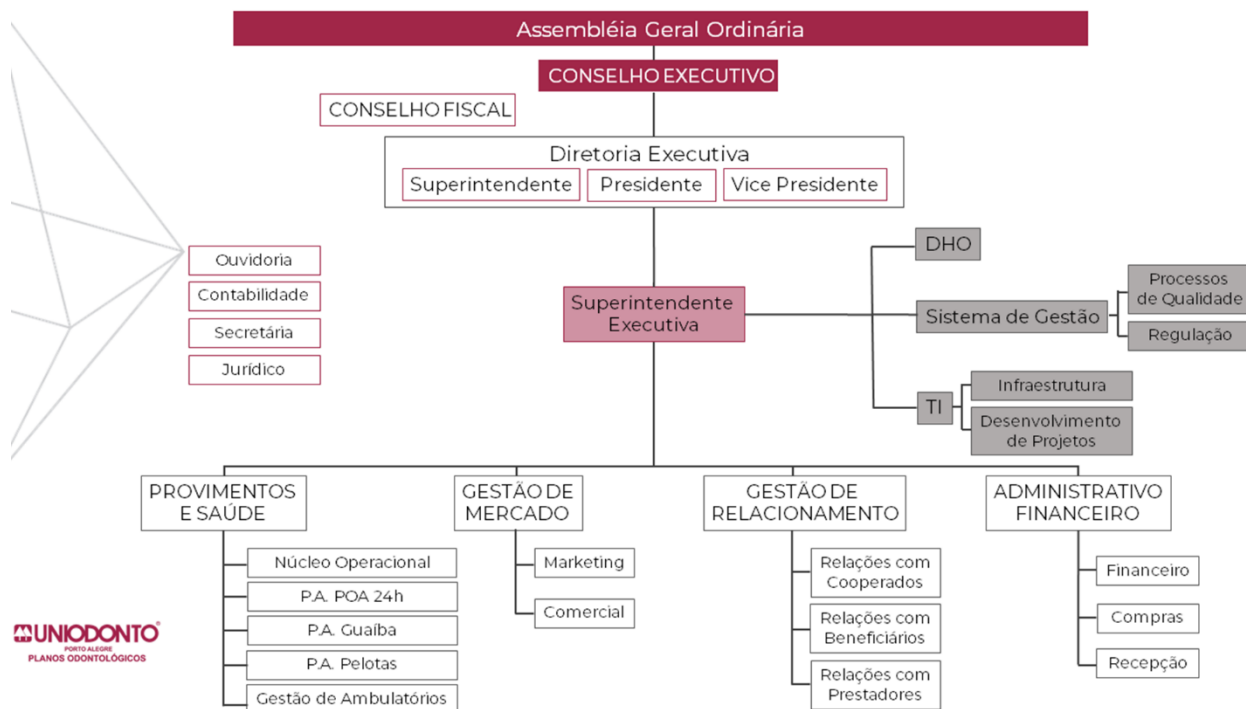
Assembléia Geral Ordinária

CONSELHO EXECUTIVO

CONSELHO FISCAL

Diretoria Executiva

Superintendente

Presidente

Vice Presidente

Ouvidoria

Contabilidade

Secretária

Jurídico

DHO

Superintendente Executiva

Sistema de Gestão

Processos de Qualidade

Regulação

TI

Infraestrutura

Desenvolvimento de Projetos

PROVIMENTOS E SAÚDE

Núcleo Operacional

P.A. POA 24h

P.A. Guaíba

P.A. Pelotas

Gestão de Ambulatórios

GESTÃO DE MERCADO

Marketing

Comercial

GESTÃO DE RELACIONAMENTO

Relações com Cooperados

Relações com Beneficiários

Relações com Prestadores

ADMINISTRATIVO FINANCEIRO

Financeiro

Compras

Recepção

UNIODONTO®
PORTO ALEGRE
PLANOS ODONTOLÓGICOS